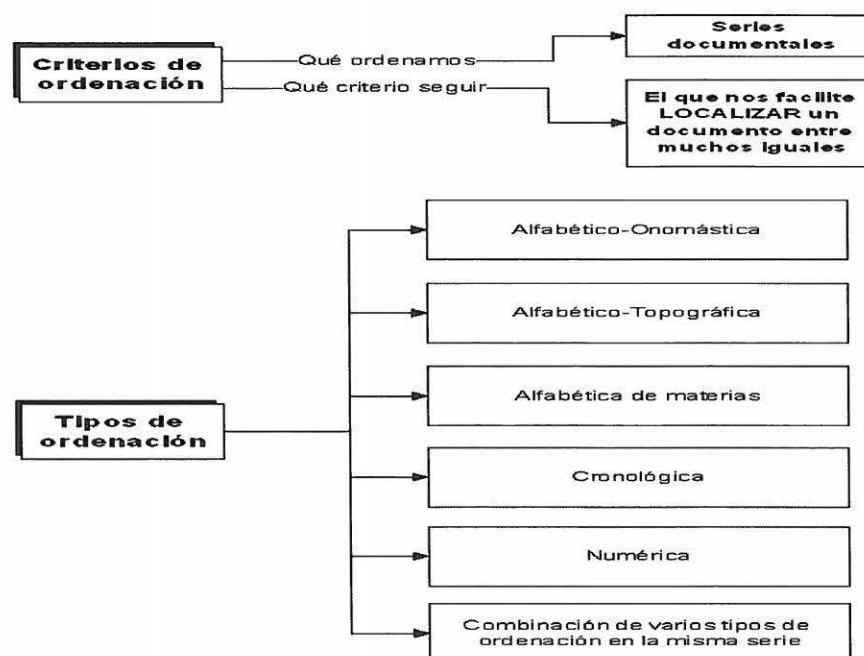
Criterios de ordenación

Qué ordenamos

Series documentales

Qué criterio seguir

El que nos facilite LOCALIZAR un documento entre muchos iguales

Tipos de ordenación

Alfabético-Onomástica

Alfabético-Topográfica

Alfabética de materias

Cronológica

Numérica

Combinación de varios tipos de ordenación en la misma serie